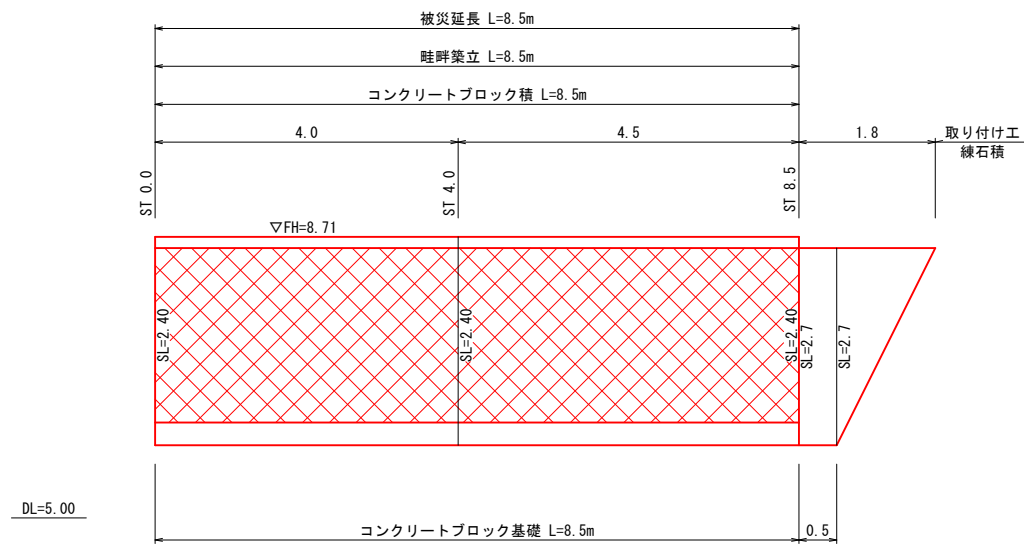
被災延長 L=8.5m

畦畔築立 L=8.5m

コンクリートブロック積 L=8.5m

4.0

4.5

1.8

取り付け工
練石積

ST 0.0

ST 4.0

ST 8.5

▽FH=8.71

SL=2.40

SL=2.40

SL=2.40

SL=2.7

SL=2.7

DL=5.00

コンクリートブロック基礎 L=8.5m

0.5